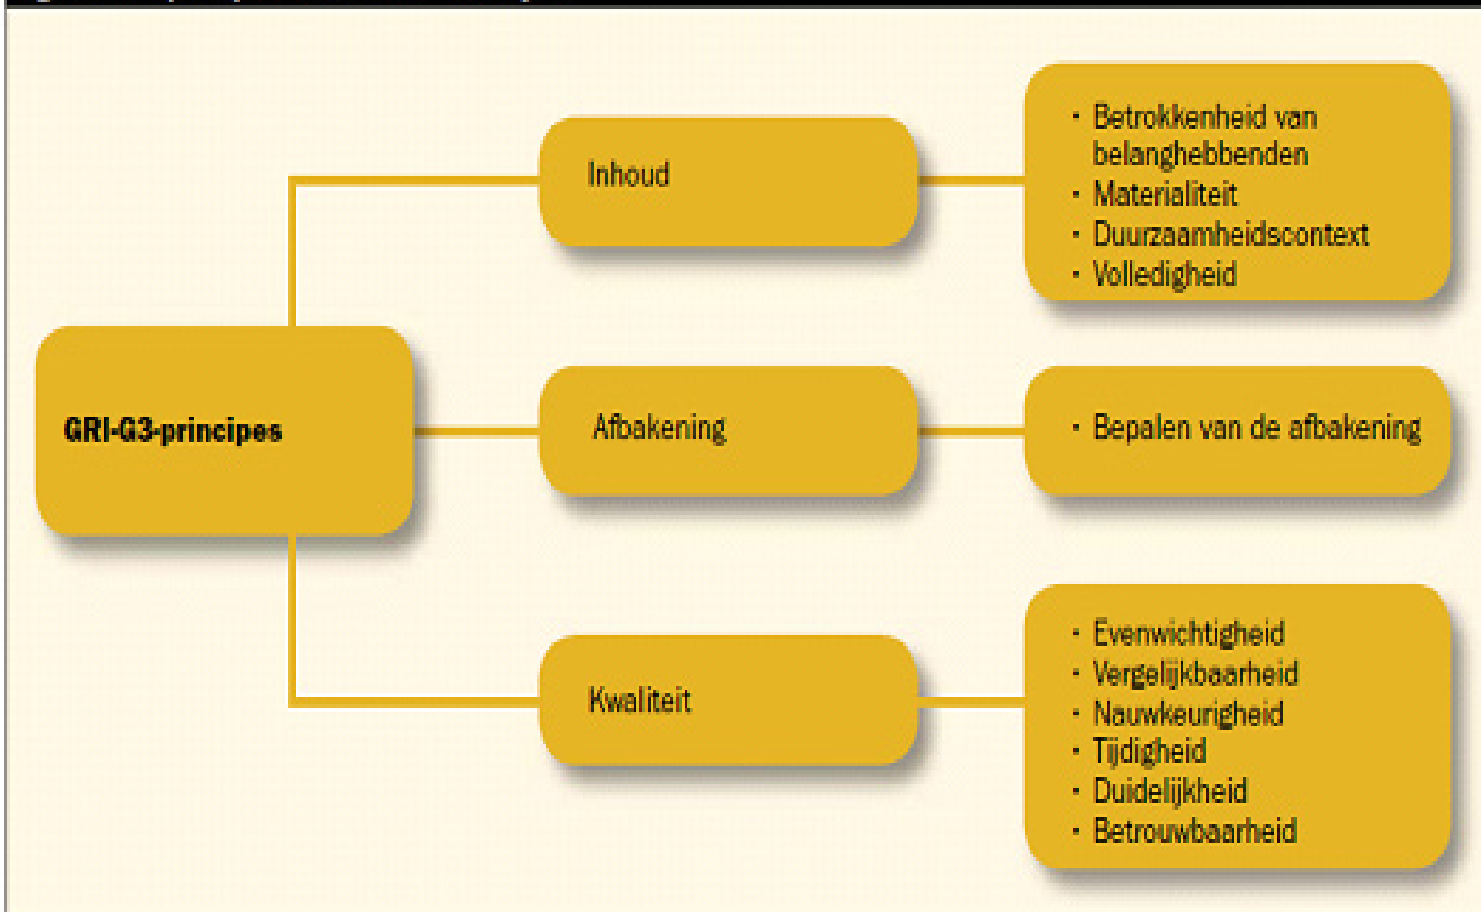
GRI-G3-principes

Inhoud

- Betrokkenheid van belanghebbenden
- Materialiteit
- Duurzaamheidscontext
- Volledigheid

Afbakening

- Bepalen van de afbakening

Kwaliteit

- Evenwichtigheid
- Vergelijkbaarheid
- Nauwkeurigheid
- Tijdigheid
- Duidelijkheid
- Betrouwbaarheid